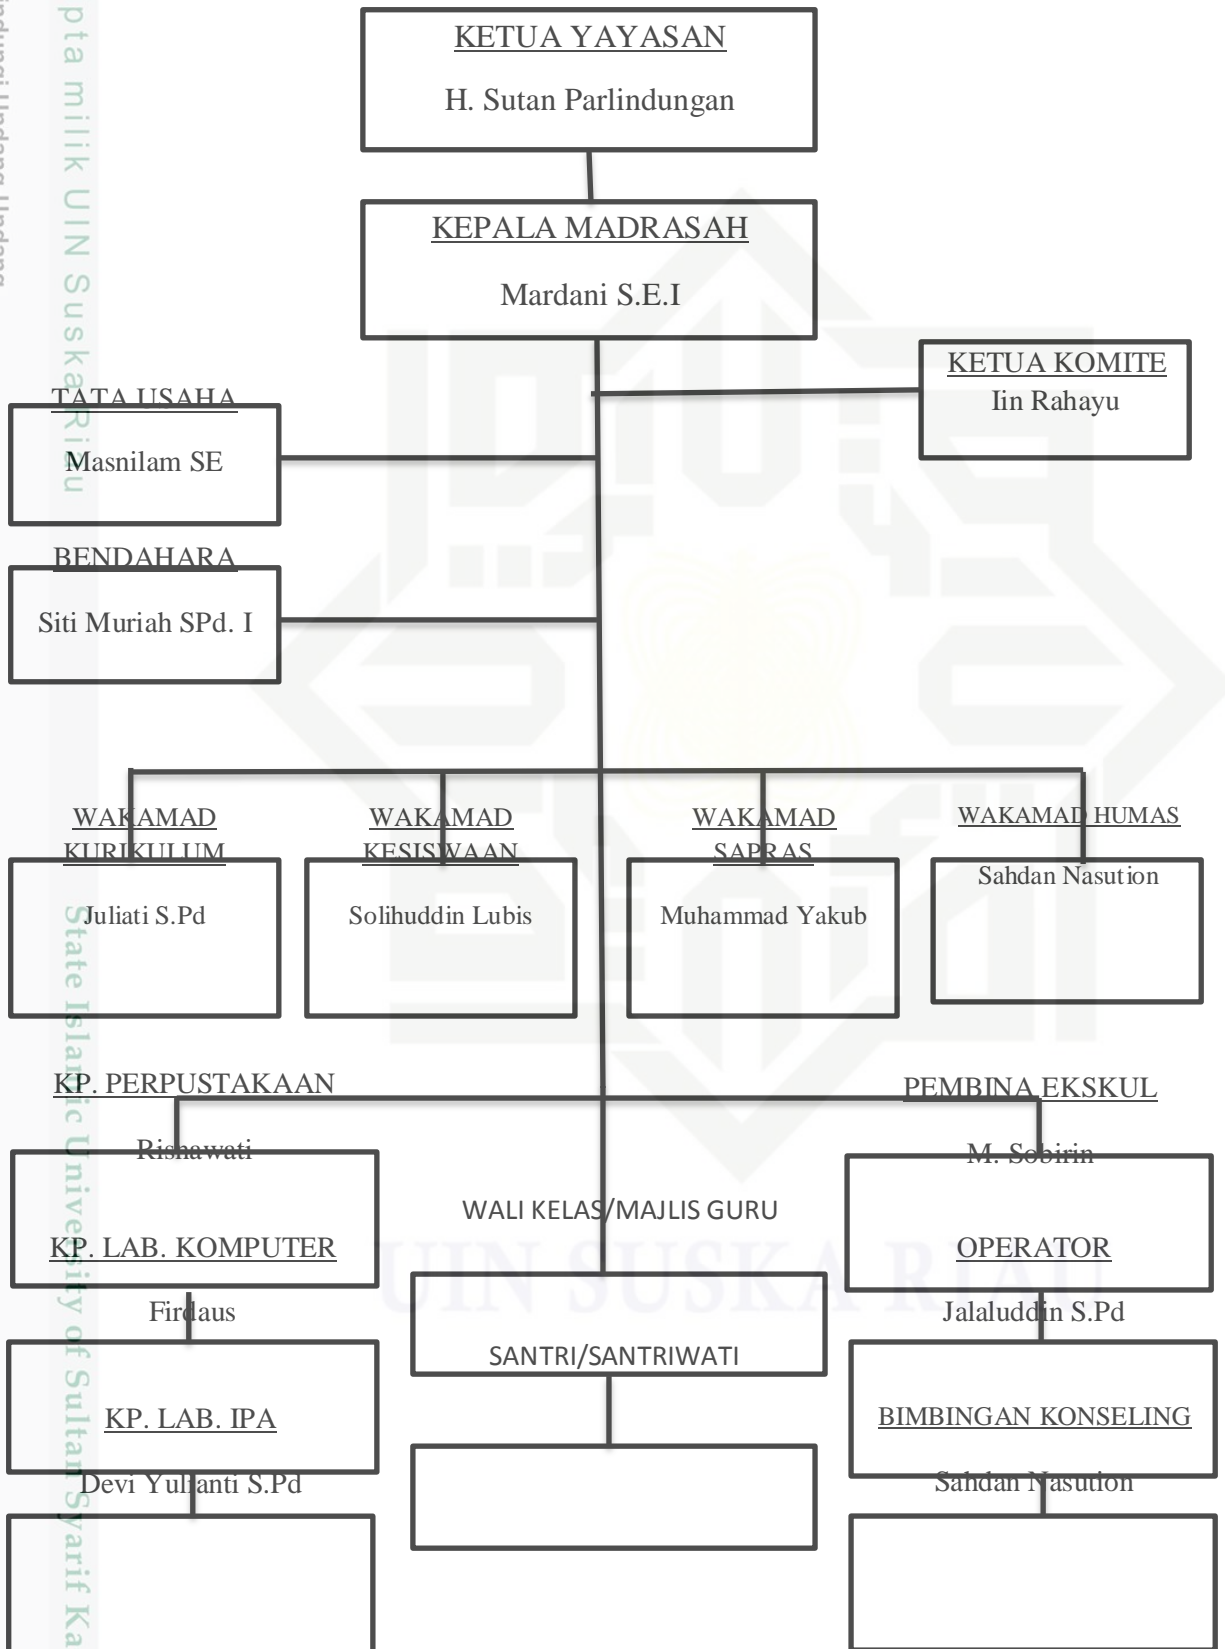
KETUA YAYASAN
H. Sutan Parlindungan

KEPALA MADRASAH
Mardani S.E.I

KETUA KOMITE
Iin Rahayu

TATA USAHA
Masnilam SE

BENDAHARA
Siti Muriah SPd. I

WAKAMAD KURIKULUM
Juliati S.Pd

WAKAMAD KESISWAAN
Solihuddin Lubis

WAKAMAD SAPRAS
Muhammad Yakub

WAKAMAD HUMAS
Sahdan Nasution

KP. PERPUSTAKAAN
Rishawati

PEMBINA EKSKUL
M. Sobirin

WALI KELAS/MAJLIS GURU

KP. LAB. KOMPUTER
Firdaus

OPERATOR
Jalaluddin S.Pd

SANTRI/SANTRIWATI

KP. LAB. IPA
Devi Yulianti S.Pd

BIMBINGAN KONSELING
Sahdan Nasution

pta milik UIN Suska Riau

State Islamic University of Sultan Syarif Ka